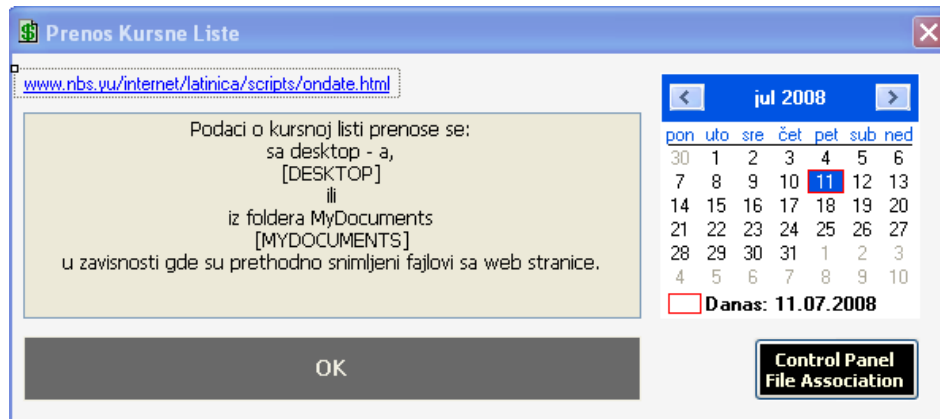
Prenos Kursne Liste

www.nbs.yu/internet/latinica/scripts/ondate.html

Podaci o kursnoj listi prenose se:
sa desktop - a,
[DESKTOP]
ili
iz foldera MyDocuments
[MYDOCUMENTS]
u zavisnosti gde su prethodno snimljeni fajlovi sa web stranice.

OK

jul 2008

| pon | uto | sre | čet | pet | sub | ned |
|---|---|---|---|---|---|---|
| 30 | 1 | 2 | 3 | 4 | 5 | 6 |
| 7 | 8 | 9 | 10 | 11 | 12 | 13 |
| 14 | 15 | 16 | 17 | 18 | 19 | 20 |
| 21 | 22 | 23 | 24 | 25 | 26 | 27 |
| 28 | 29 | 30 | 31 | 1 | 2 | 3 |
| 4 | 5 | 6 | 7 | 8 | 9 | 10 |

Danas: 11.07.2008

Control Panel
File Association